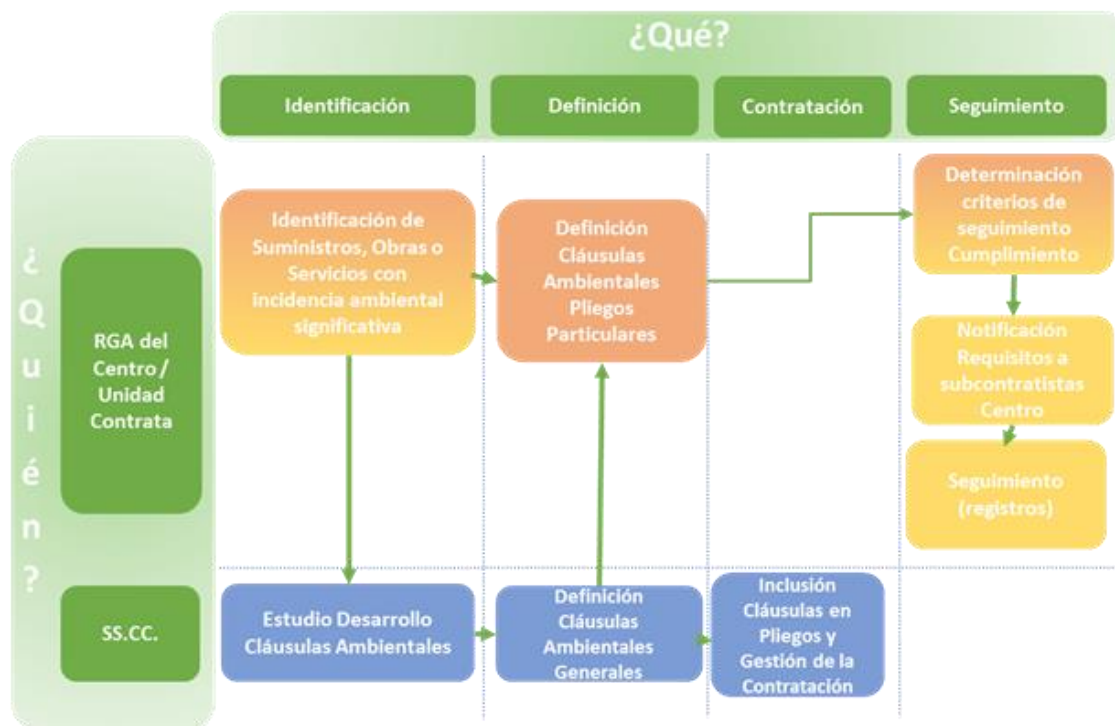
¿Qué?

Identificación

Definición

Contratación

Seguimiento

¿Quién?

RGA del Centro / Unidad Contrata

SS.CC.

Identificación de Suministros, Obras o Servicios con incidencia ambiental significativa

Definición Cláusulas Ambientales Pliegos Particulares

Determinación criterios de seguimiento Cumplimiento

Notificación Requisitos a subcontratistas Centro

Seguimiento (registros)

Estudio Desarrollo Cláusulas Ambientales

Definición Cláusulas Ambientales Generales

Inclusión Cláusulas en Pliegos y Gestión de la Contratación